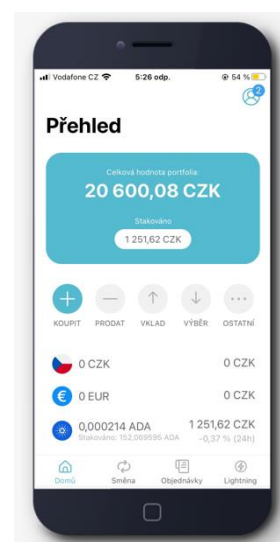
Vodafone CZ 5:26 odp. 54 %

2

Přehled

Celková hodnota portfolia:
20 600,08 CZK
Stakováno
1 251,62 CZK

KOUPIT PRODAT VKLAD VÝBĚR OSTATNÍ

0 CZK 0 CZK

0 EUR 0 CZK

0,000214 ADA 1 251,62 CZK
Stakováno: 152,069595 ADA -0,37 % (24h)

Domů Směna Objednávky Lightning